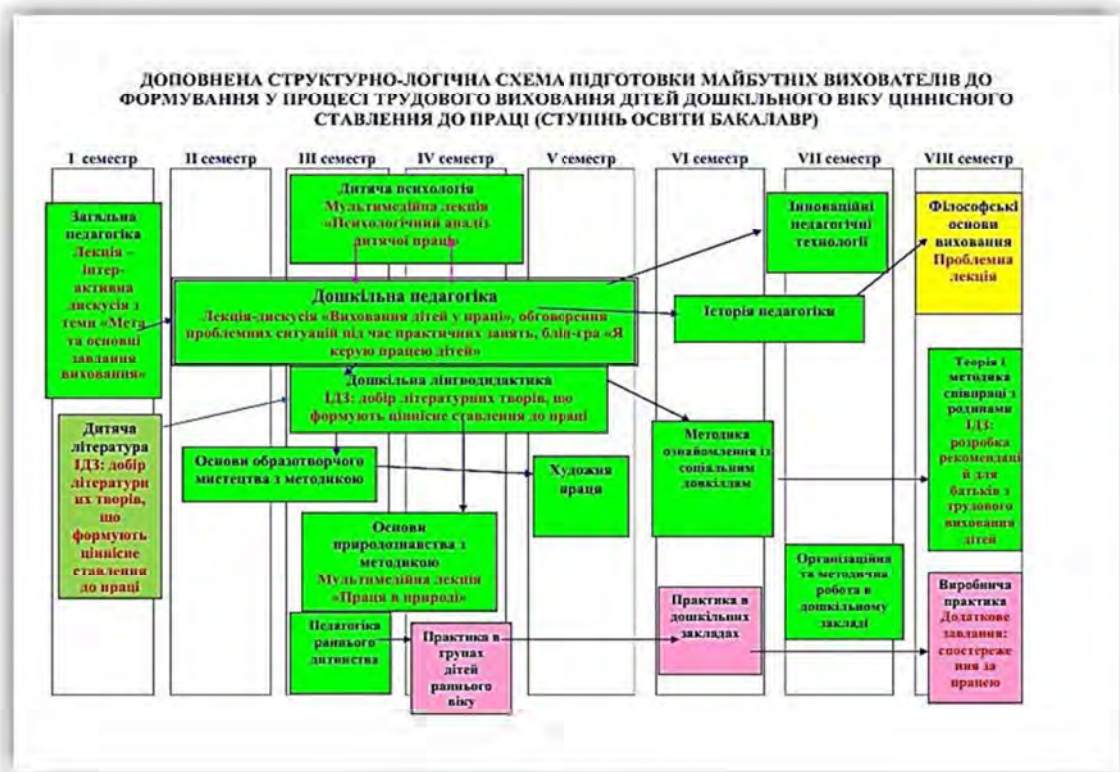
ДОПОВНЕНА СТРУКТУРНО-ЛОГІЧНА СХЕМА ПІДГОТОВКИ МАЙБУТНІХ ВИХОВАТЕЛІВ ДО ФОРМУВАННЯ У ПРОЦЕСІ ТРУДОВОГО ВИХОВАННЯ ДІТЕЙ ДОШКІЛЬНОГО ВІКУ ЦІННІСНОГО СТАВЛЕННЯ ДО ПРАЦІ (СТУПІНЬ ОСВІТИ БАКАЛАВР)

I семестр

II семестр

III семестр

IV семестр

V семестр

VI семестр

VII семестр

VIII семестр

Загальна педагогіка Лекція – інтер-активна дискусія з теми «Мета та основні завдання виховання»

Дитяча психологія Мультимедійна лекція «Психологічний аналіз дитячої праці»

Інноваційні педагогічні технології

Філософські основи виховання Проблемна лекція

Дошкільна педагогіка Лекція-дискусія «Виховання дітей у праці», обговорення проблемних ситуацій під час практичних занять, бліц-гра «Я керую працею дітей»

Історія педагогіки

Дошкільна лінгводидактика ІДЗ: добір літературних творів, що формують ціннісне ставлення до праці

Теорія і методика співпраці з родинами ІДЗ: розробка рекомендацій для батьків з трудового виховання дітей

Дитяча література ІДЗ: добір літературних творів, що формують ціннісне ставлення до праці

Методика ознайомлення із соціальним довкіллям

Основи образотворчого мистецтва з методикою

Художня праця

Основи природознавства з методикою Мультимедійна лекція «Праця в природі»

Організаційна та методична робота в дошкільному закладі

Практика в дошкільних закладах

Виробнича практика Додаткове завдання: спостереження за працею

Педагогіка раннього дитинства

Практика в групах дітей раннього віку